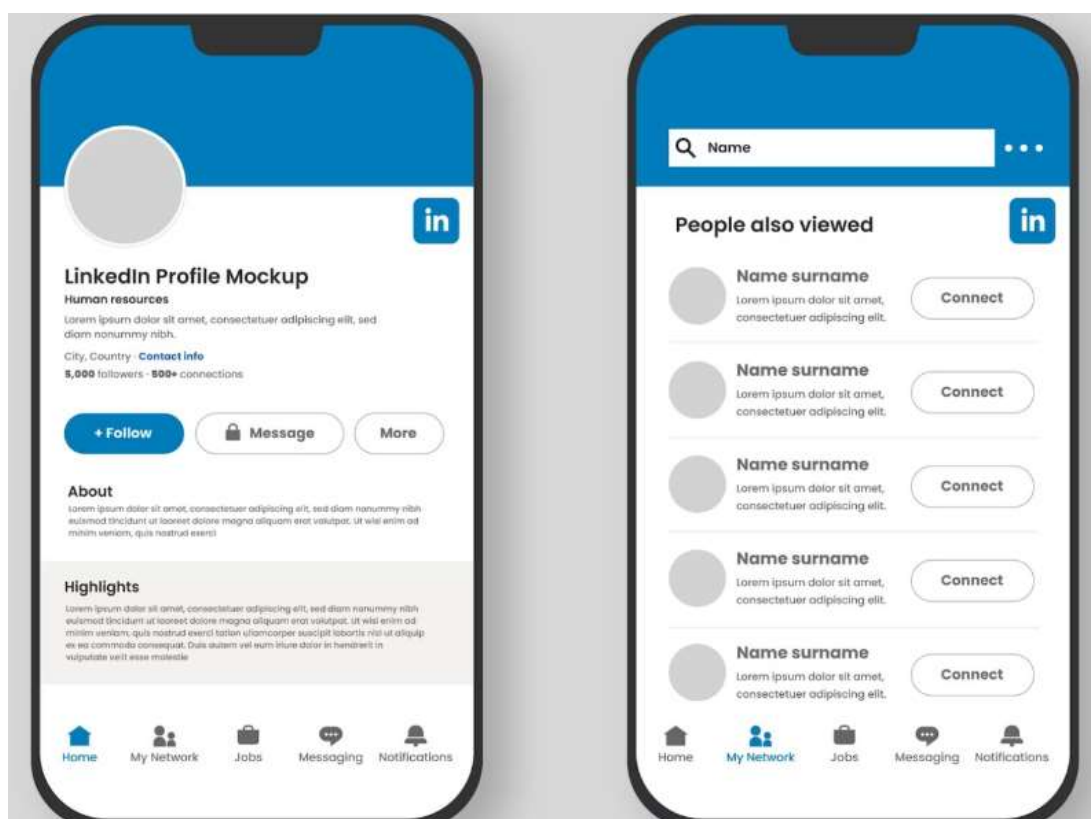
in

LinkedIn Profile Mockup

Human resources

Lorem ipsum dolor sit amet, consectetuer adipiscing elit, sed diam nonummy nibh.

City, Country · Contact info

5,000 followers · 500+ connections

+ Follow

Message

More

About

Lorem ipsum dolor sit amet, consectetuer adipiscing elit, sed diam nonummy nibh euismod tincidunt ut laoreet dolore magna aliquam erat volutpat. Ut wisi enim ad minim veniam, quis nostrud exerci

Highlights

Lorem ipsum dolor sit amet, consectetuer adipiscing elit, sed diam nonummy nibh euismod tincidunt ut laoreet dolore magna aliquam erat volutpat. Ut wisi enim ad minim veniam, quis nostrud exerci tation ullamcorper suscipit lobortis nisl ut aliquip ex ea commodo consequat. Duis autem vel eum iriure dolor in hendrerit in vulputate velit esse molestie

Home My Network Jobs Messaging Notifications

Name

in

People also viewed

Name surname
Lorem ipsum dolor sit amet, consectetuer adipiscing elit.
Connect

Name surname
Lorem ipsum dolor sit amet, consectetuer adipiscing elit.
Connect

Name surname
Lorem ipsum dolor sit amet, consectetuer adipiscing elit.
Connect

Name surname
Lorem ipsum dolor sit amet, consectetuer adipiscing elit.
Connect

Name surname
Lorem ipsum dolor sit amet, consectetuer adipiscing elit.
Connect

Home My Network Jobs Messaging Notifications